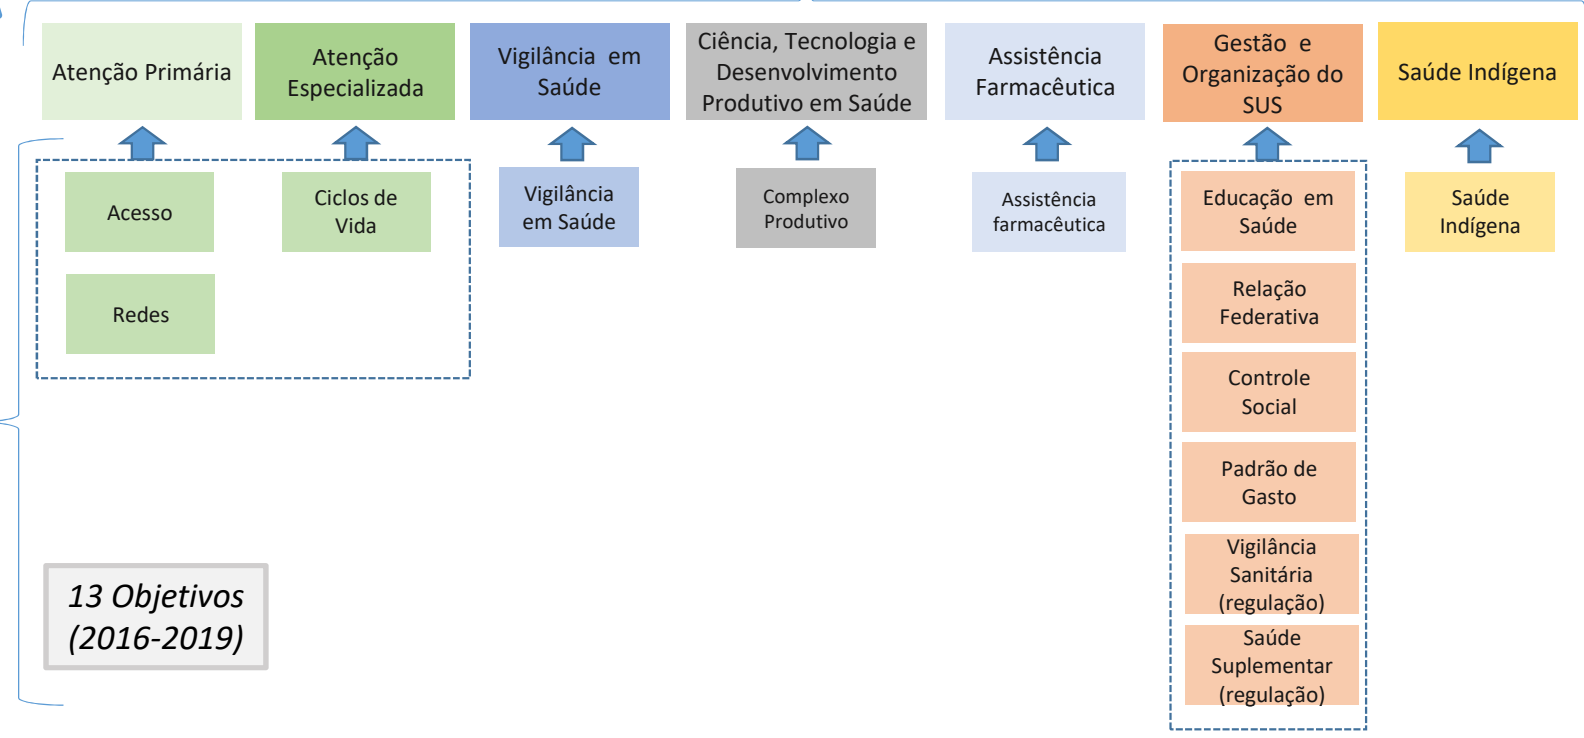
Atenção Primária

Atenção Especializada

Vigilância em Saúde

Ciência, Tecnologia e Desenvolvimento Produtivo em Saúde

Assistência Farmacêutica

Gestão e Organização do SUS

Saúde Indígena

Acesso

Ciclos de Vida

Redes

Vigilância em Saúde

Complexo Produtivo

Assistência farmacêutica

Educação em Saúde

Relação Federativa

Controle Social

Padrão de Gasto

Vigilância Sanitária (regulação)

Saúde Suplementar (regulação)

Saúde Indígena

13 Objetivos (2016-2019)